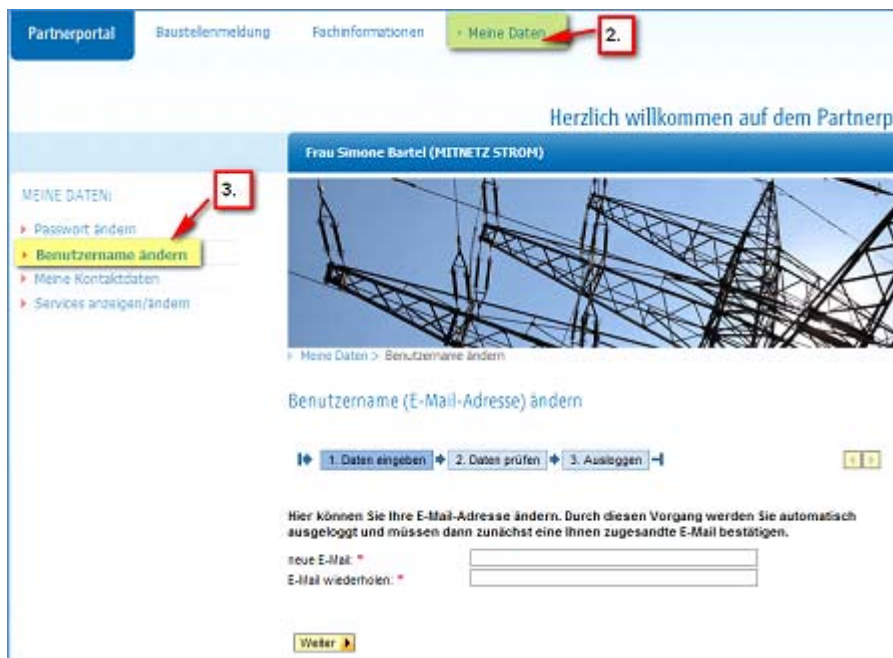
Partnerportal Baustellenmeldung Fachinformationen Meine Daten 2.

Herzlich willkommen auf dem Partnerp

Frau Simone Bartel (MITNETZ STROM)

MEINE DATEN: 3.

Passwort ändern
Benutzername ändern
Meine Kontaktdaten
Services anzeigen/ändern

Meine Daten > Benutzername ändern

Benutzername (E-Mail-Adresse) ändern

1. Daten eingeben 2. Daten prüfen 3. Ausloggen

Hier können Sie Ihre E-Mail-Adresse ändern. Durch diesen Vorgang werden Sie automatisch ausgeloggt und müssen dann zunächst eine Ihnen zugesandte E-Mail bestätigen.

neue E-Mail: *
E-Mail wiederholen: *

Weiter